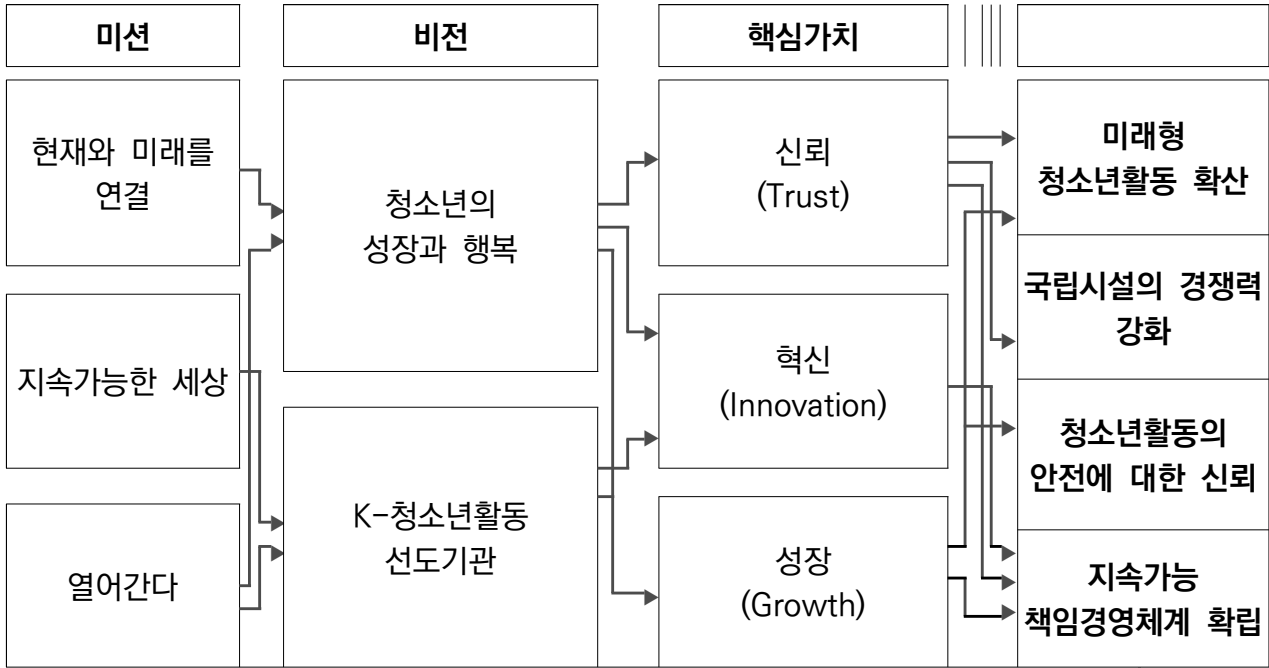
미션

비전

핵심가치

현재와 미래를 연결

지속가능한 세상

열어간다

청소년의 성장과 행복

K-청소년활동 선도기관

신뢰 (Trust)

혁신 (Innovation)

성장 (Growth)

미래형 청소년활동 확산

국립시설의 경쟁력 강화

청소년활동의 안전에 대한 신뢰

지속가능 책임경영체계 확립